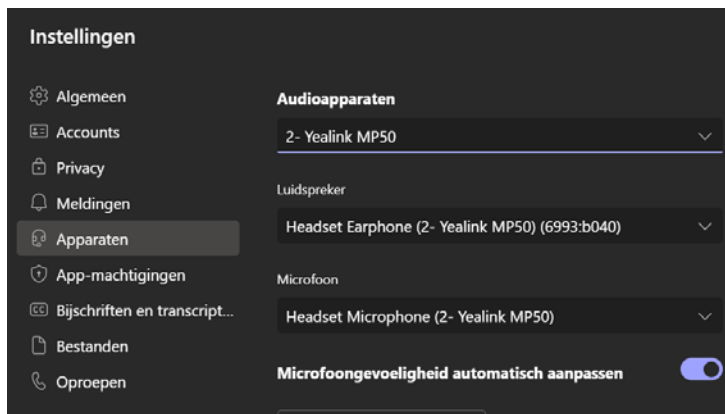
Instellingen

Algemeen
Accounts
Privacy
Meldingen
Apparaten
App-machtigingen
Bijschriften en transcript...
Bestanden
Oproepen

Audioapparaten
2- Yealink MP50

Luidspreker
Headset Earphone (2- Yealink MP50) (6993:b040)

Microfoon
Headset Microphone (2- Yealink MP50)

Microfoongevoeligheid automatisch aanpassen